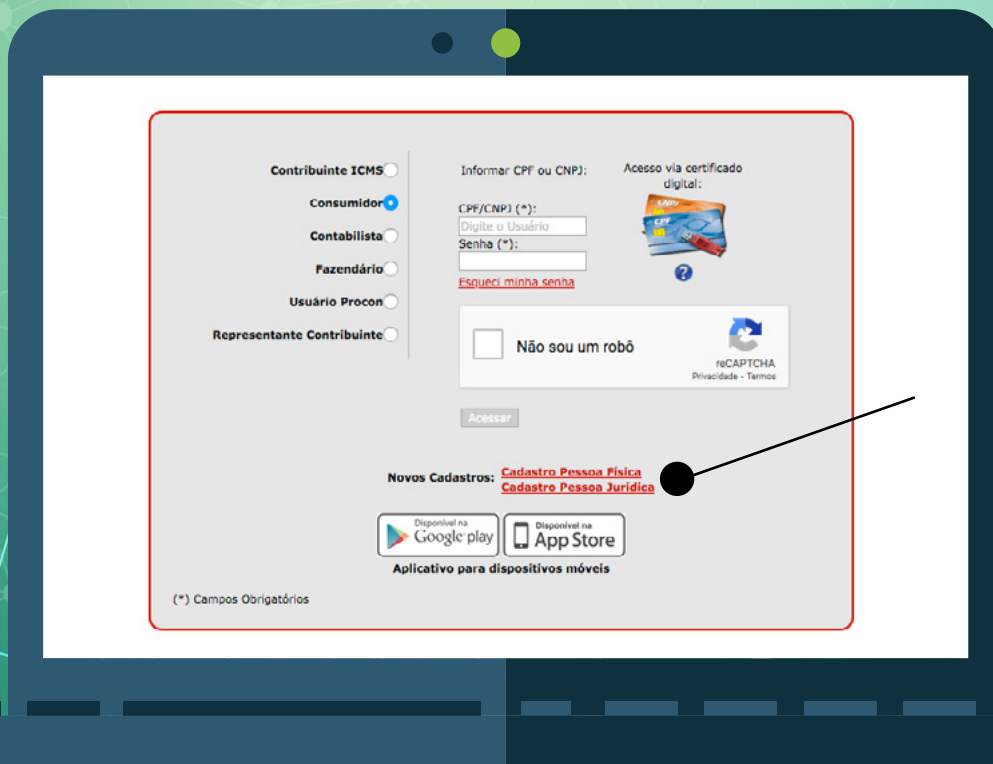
Contribuinte ICMS
Consumidor
Contabilista
Fazendário
Usuário Procon
Representante Contribuinte

Informar CPF ou CNPJ:

CPF/CNPJ (*):
Digite o Usuário
Senha (*):
Esqueci minha senha

Acesso via certificado digital:

?

Não sou um robô
reCAPTCHA
Privacidade - Termos

Acessar

Novos Cadastros: Cadastro Pessoa Física
Cadastro Pessoa Jurídica

Disponível na Google play
Disponível na App Store
Aplicativo para dispositivos móveis

(*) Campos Obrigatórios